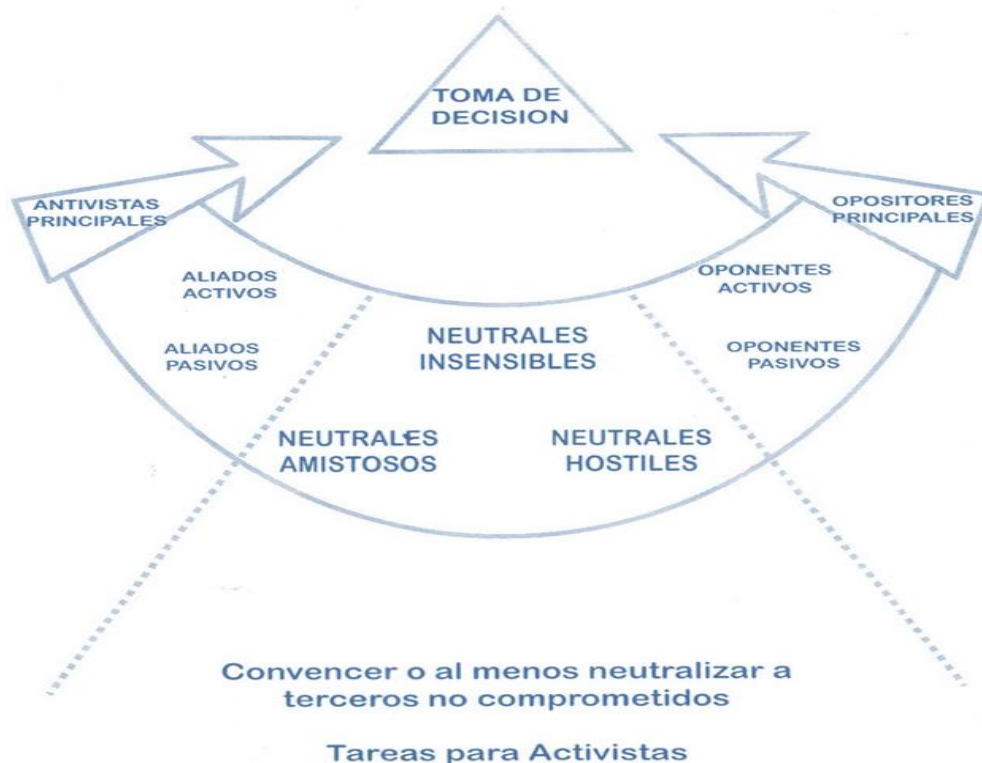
TOMA DE DECISION

ANTIVISTAS PRINCIPALES

OPOSITORES PRINCIPALES

ALIADOS ACTIVOS

ALIADOS PASIVOS

NEUTRALES INSENSIBLES

OPONENTES ACTIVOS

OPONENTES PASIVOS

NEUTRALES AMISTOSOS

NEUTRALES HOSTILES

Convencer o al menos neutralizar a terceros no comprometidos

Tareas para Activistas